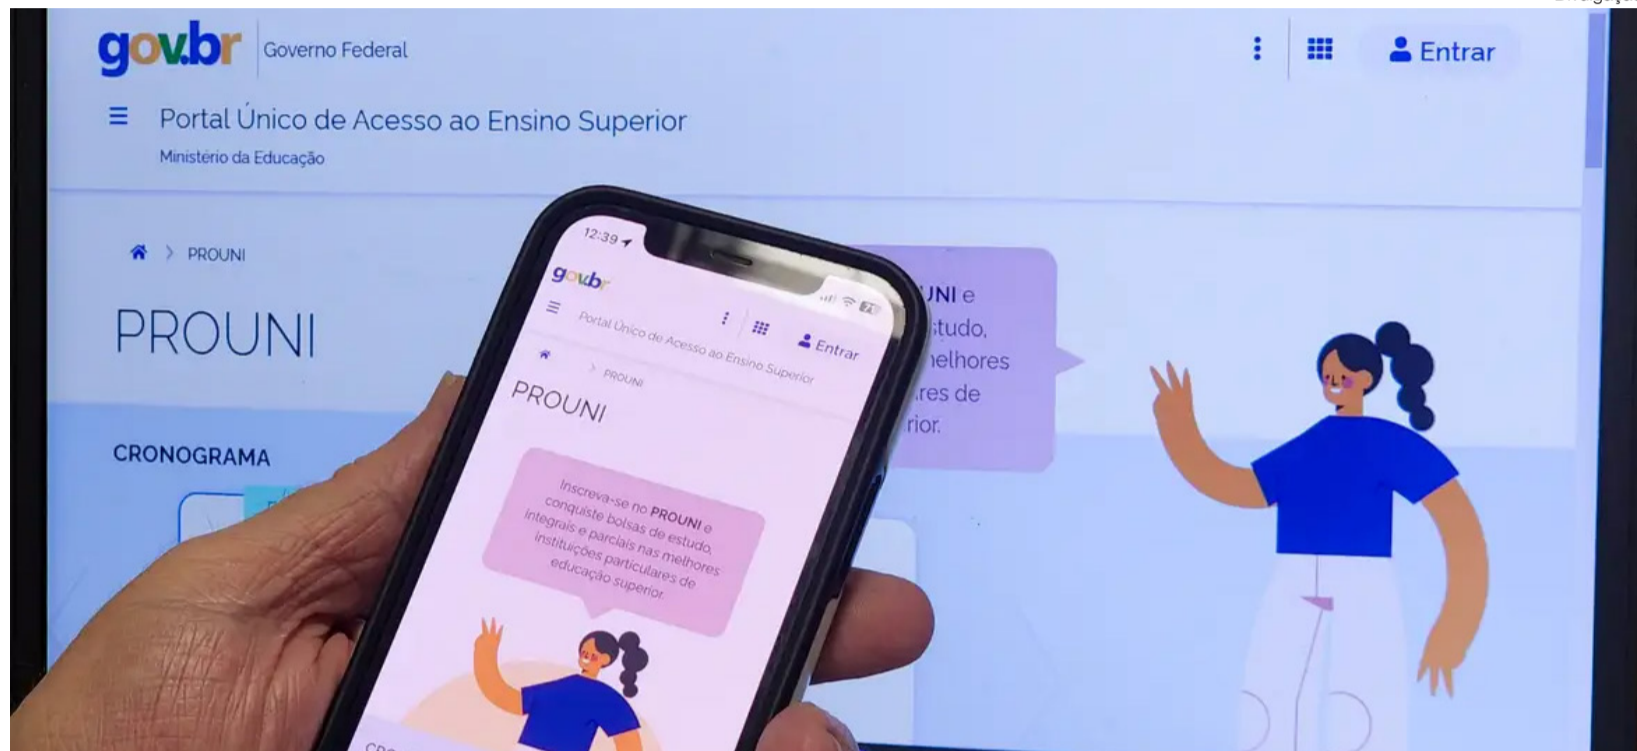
gov.br Governo Federal

Entrar

Portal Único de Acesso ao Ensino Superior

Ministério da Educação

> PROUNI

PROUNI

CRONOGRAMA

UNI e
tudo,
elhores
res de
rior.

12:39

gov.br

Portal Único de Acesso ao Ensino Superior

Entrar

> PROUNI

PROUNI

Inscreva-se no PROUNI e conquiste bolsas de estudo, integrais e parciais nas melhores instituições particulares de educação superior.